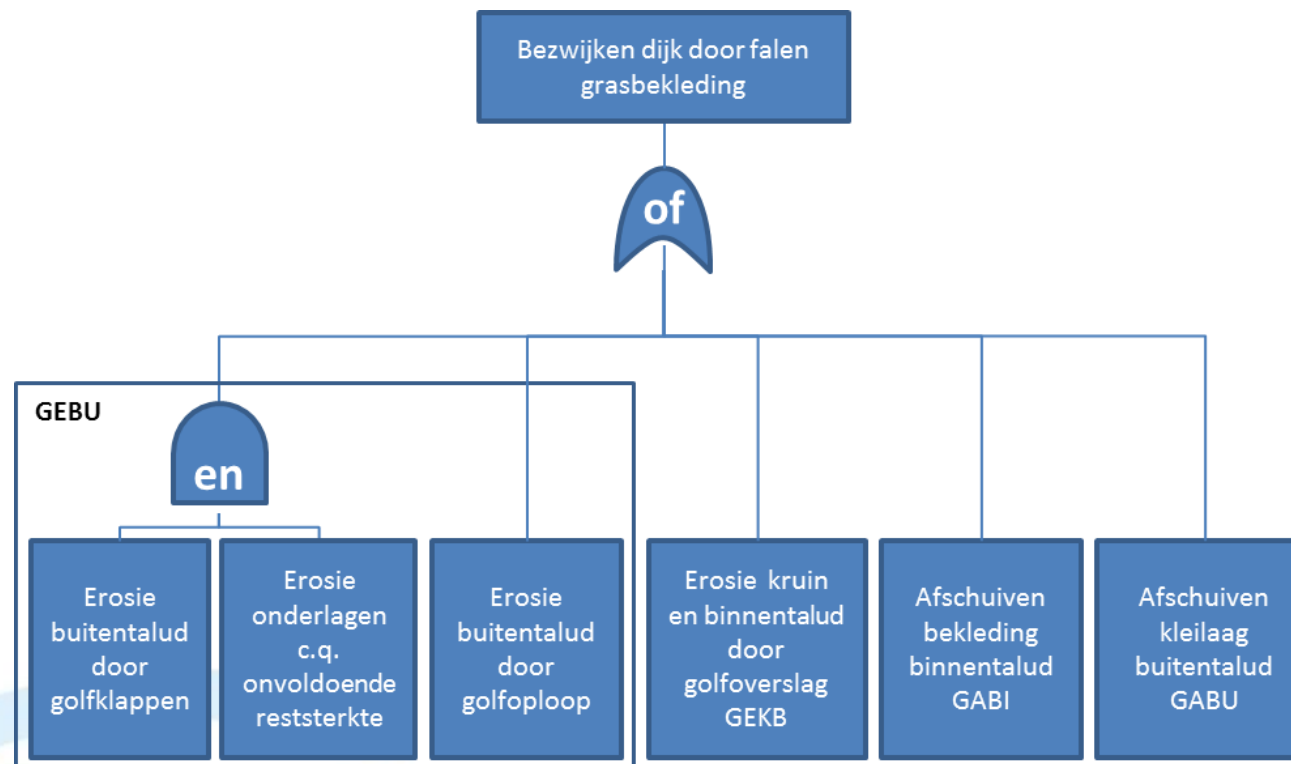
Bezwijken dijk door falen grasbekleding

of

GEBU

en

Erosie buitentalud door golfklappen

Erosie onderlagen c.q. onvoldoende reststerkte

Erosie buitentalud door golfoploop

Erosie kruin en binnentalud door golfoverslag GEKB

Afschuiven bekleding binnentalud GABI

Afschuiven kleilaag buitentalud GABU